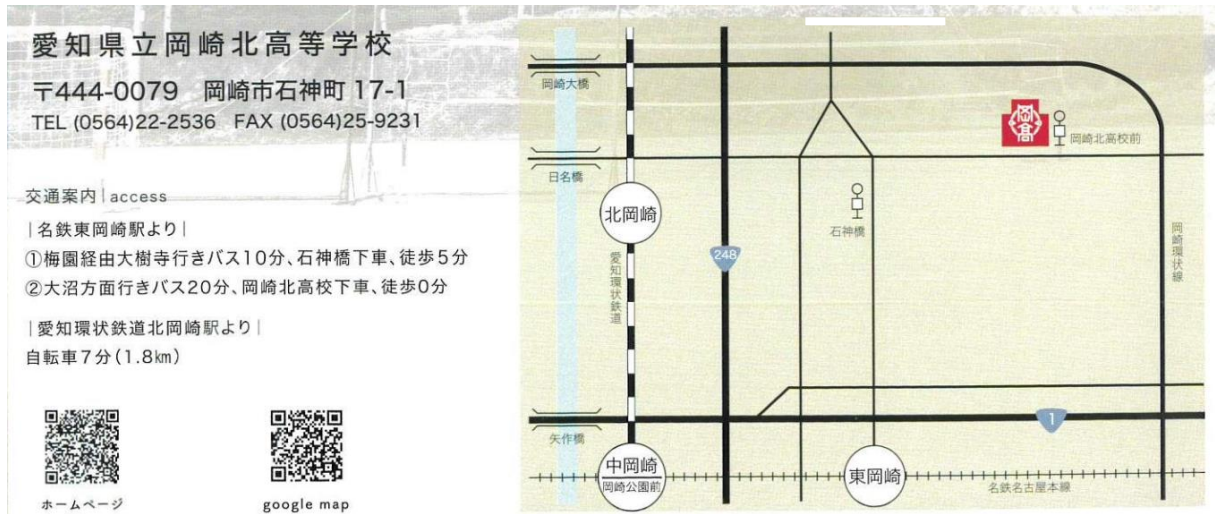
愛知県立岡崎北高等学校

〒444-0079　岡崎市石神町 17-1

TEL (0564)22-2536　FAX (0564)25-9231

交通案内 | access

| 名鉄東岡崎駅より |

①梅園経由大樹寺行きバス10分、石神橋下車、徒歩5分

②大沼方面行きバス20分、岡崎北高校下車、徒歩0分

| 愛知環状鉄道北岡崎駅より |

自転車7分（1.8㎞）

ホームページ

google map

岡崎大橋

日名橋

矢作橋

北岡崎

中岡崎

岡崎公園前

東岡崎

愛知環状鉄道

248

石神橋

岡崎北高校前

岡崎環状線

1

名鉄名古屋本線